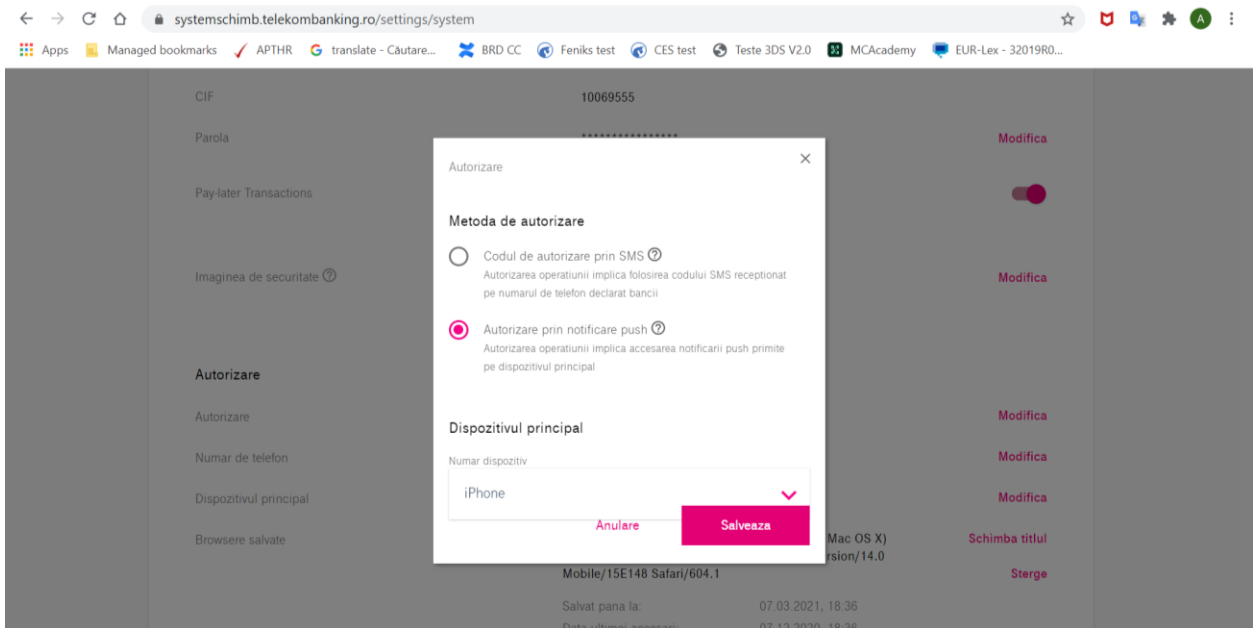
systemschimb.telekombanking.ro/settings/system

Apps Managed bookmarks APTHR translate - Căutare... BRD CC Feniks test CES test Teste 3DS V2.0 MCAcademy EUR-Lex - 32019R0...

CIF 10069555

Parola *************** Modifica

Pay-later Transactions

Imaginea de securitate Modifica

Autorizare

Autorizare Modifica

Numar de telefon Modifica

Dispozitivul principal Modifica

Browsere salvate Mac OS X) rsion/14.0 Mobile/15E148 Safari/604.1 Schimba titlul

Sterge

Salvat pana la: 07.03.2021, 18:36

Data ultimei accesari: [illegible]

Autorizare

Metoda de autorizare

Codul de autorizare prin SMS
Autorizarea operatiunii implica folosirea codului SMS receptionat pe numarul de telefon declarat bancii

Autorizare prin notificare push
Autorizarea operatiunii implica accesarea notificarii push primite pe dispozitivul principal

Dispozitivul principal

Numar dispozitiv
iPhone

Anulare Salveaza